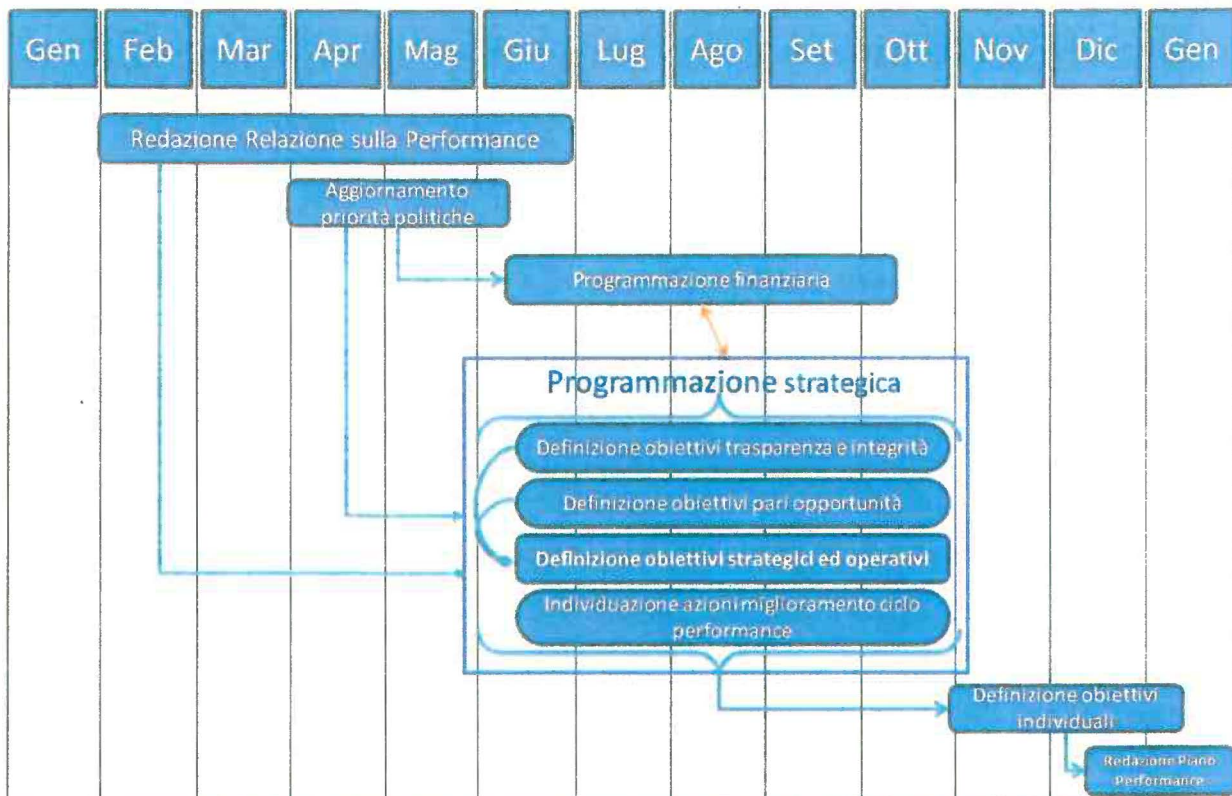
Gen Feb Mar Apr Mag Giu Lug Ago Set Ott Nov Dic Gen

Redazione Relazione sulla Performance

Aggiornamento priorità politiche

Programmazione finanziaria

Programmazione strategica

Definizione obiettivi trasparenza e integrità

Definizione obiettivi pari opportunità

Definizione obiettivi strategici ed operativi

Individuazione azioni miglioramento ciclo performance

Definizione obiettivi individuali

Redazione Piano Performance